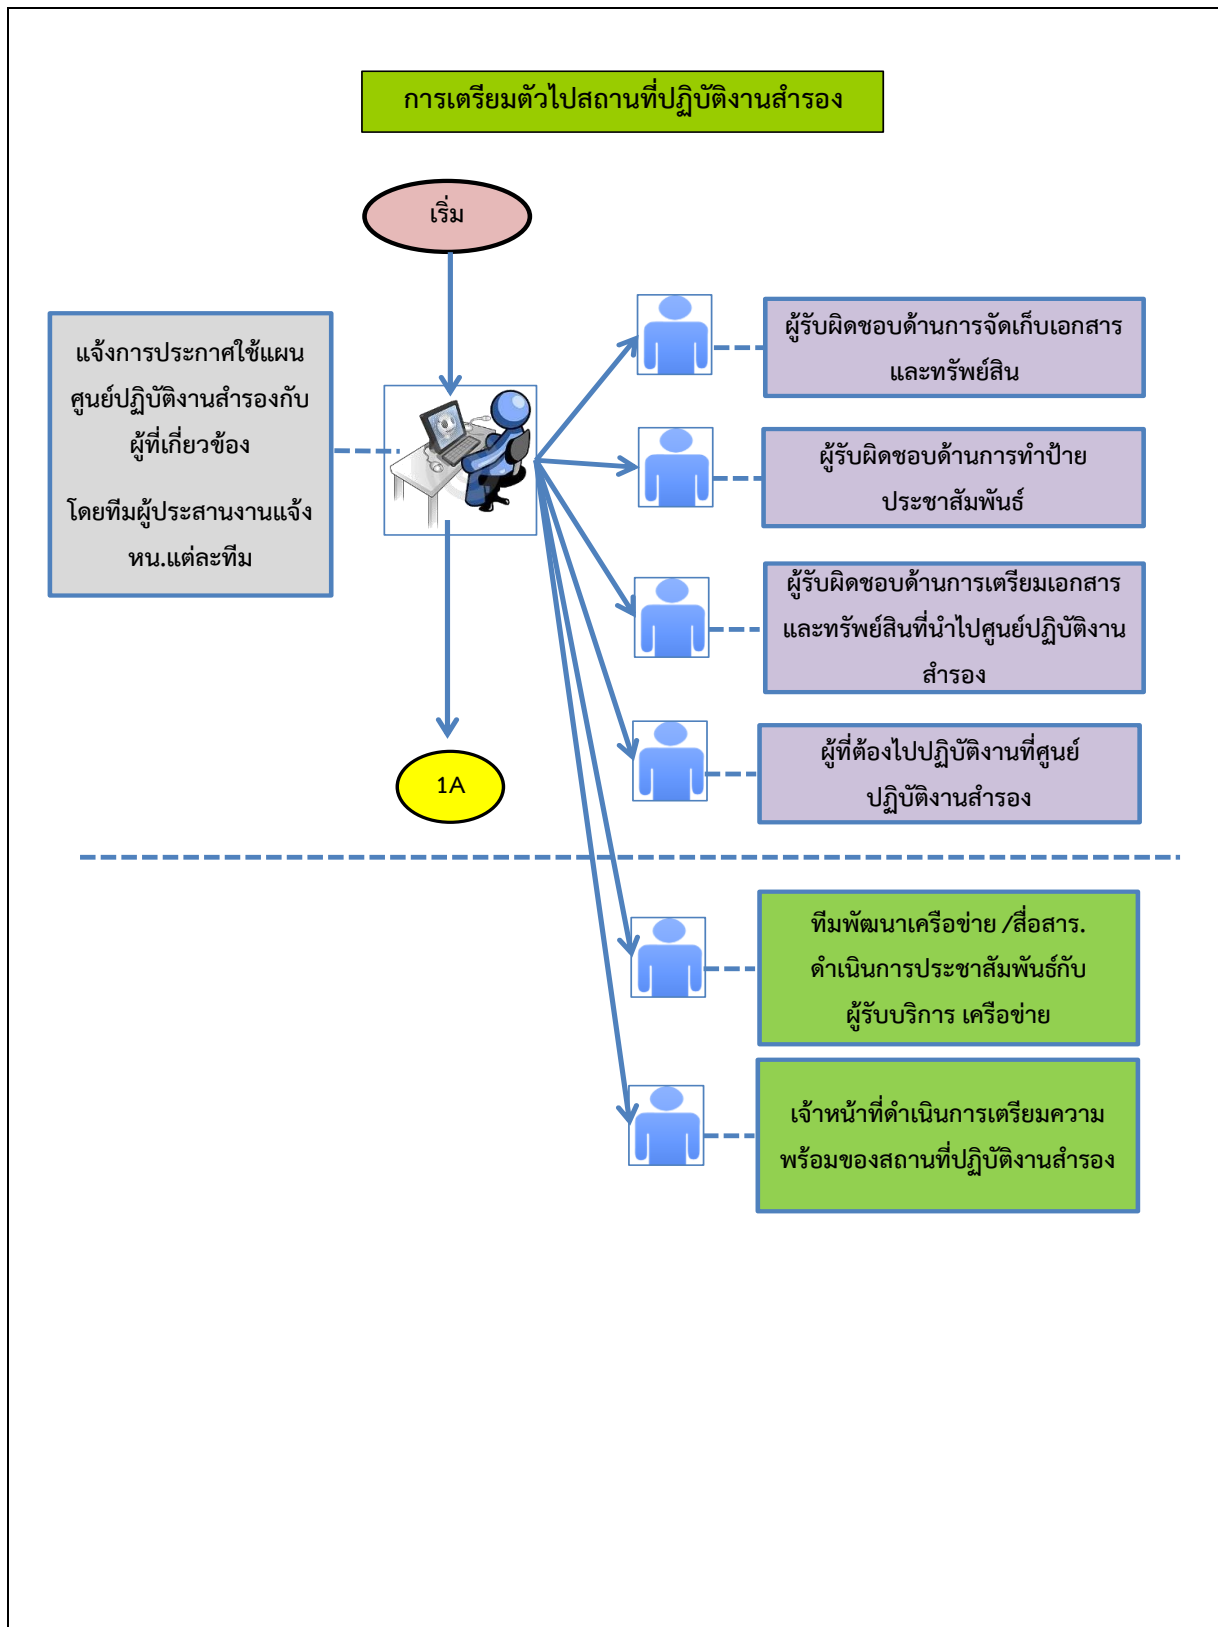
การเตรียมตัวไปสถานที่ปฏิบัติงานสำรอง

เริ่ม

แจ้งการประกาศใช้แผนศูนย์ปฏิบัติงานสำรองกับผู้ที่เกี่ยวข้อง

โดยทีมผู้ประสานงานแจ้ง หน.แต่ละทีม

1A

ผู้รับผิดชอบด้านการจัดเก็บเอกสารและทรัพย์สิน

ผู้รับผิดชอบด้านการทำป้ายประชาสัมพันธ์

ผู้รับผิดชอบด้านการเตรียมเอกสารและทรัพย์สินที่นำไปศูนย์ปฏิบัติงานสำรอง

ผู้ที่ต้องไปปฏิบัติงานที่ศูนย์ปฏิบัติงานสำรอง

ทีมพัฒนาเครือข่าย /สื่อสาร. ดำเนินการประชาสัมพันธ์กับผู้รับบริการ เครือข่าย

เจ้าหน้าที่ดำเนินการเตรียมความพร้อมของสถานที่ปฏิบัติงานสำรอง